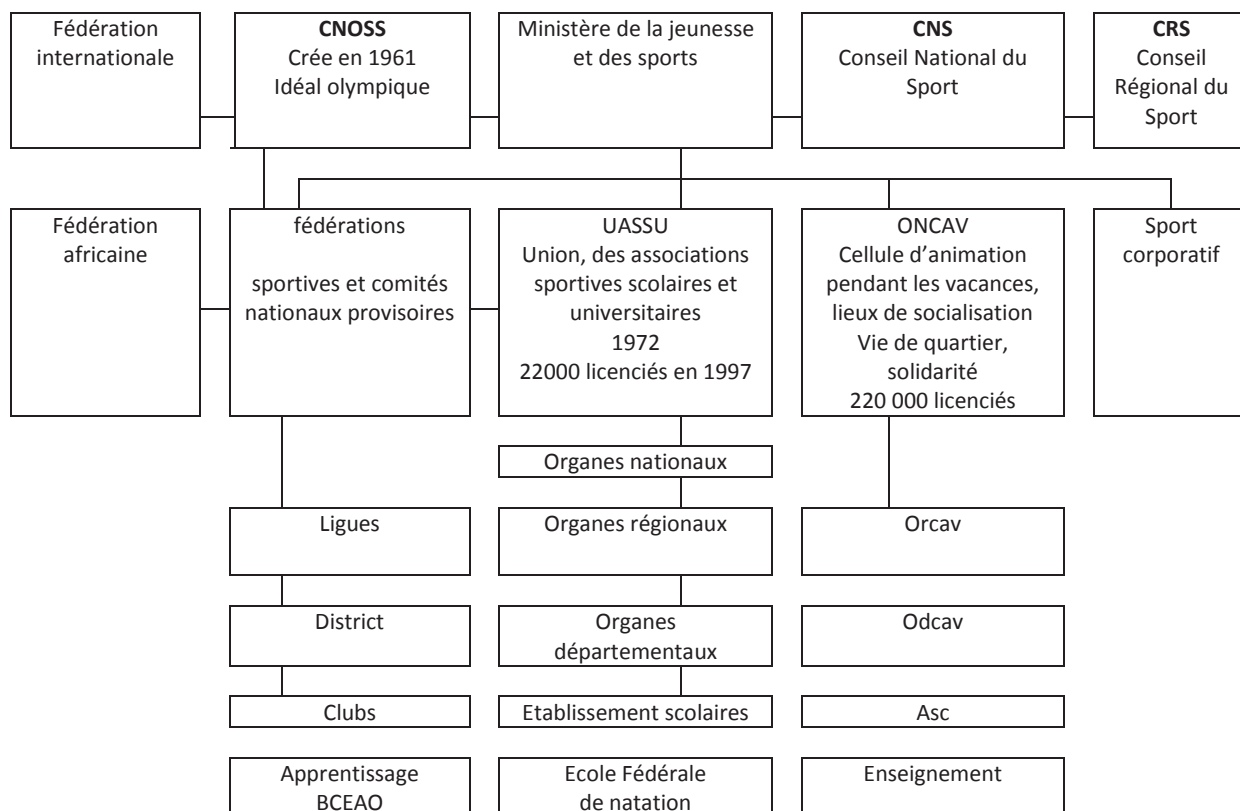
Fédération internationale

**CNOSS**
Crée en 1961
Idéal olympique

Ministère de la jeunesse et des sports

**CNS**
Conseil National du Sport

**CRS**
Conseil Régional du Sport

Fédération africaine

fédérations

sportives et comités nationaux provisoires

UASSU
Union, des associations sportives scolaires et universitaires
1972
22000 licenciés en 1997

ONCAV
Cellule d'animation pendant les vacances, lieux de socialisation
Vie de quartier, solidarité
220 000 licenciés

Sport corporatif

Organes nationaux

Ligues

Organes régionaux

Orcav

District

Organes départementaux

Odcav

Clubs

Etablissement scolaires

Asc

Apprentissage
BCEAO

Ecole Fédérale
de natation

Enseignement